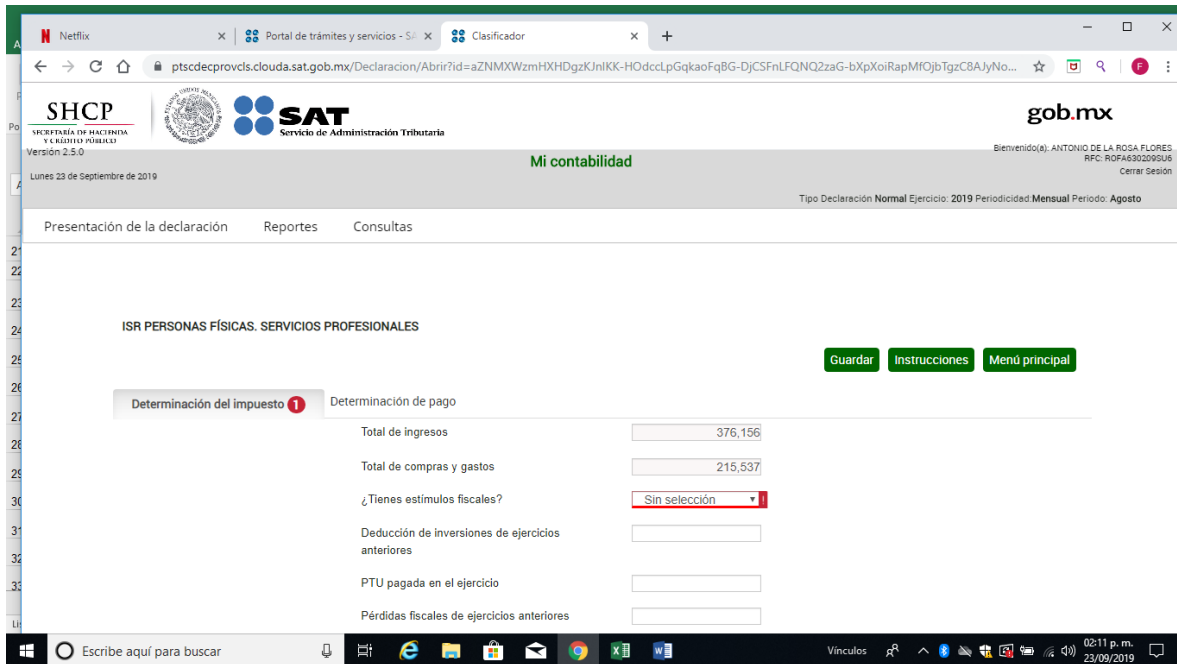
Netflix
Portal de trámites y servicios - SA
Clasificador
ptscdecprovcls.clouda.sat.gob.mx/Declaracion/Abrir?id=aZNMXWzmHXHDgzKJnIKK-HOdccLpGqkaoFqBG-DjCSFnLFQNQ2zaG-bXpXoiRapMfOjbTgzC8AJyNo...

SHCP
SECRETARÍA DE HACIENDA Y CRÉDITO PÚBLICO
SAT
Servicio de Administración Tributaria
gob.mx
Versión 2.5.0
Bienvenido(a): ANTONIO DE LA ROSA FLORES
RFC: ROFA630209SU6
Cerrar Sesión
Mi contabilidad
Lunes 23 de Septiembre de 2019
Tipo Declaración Normal Ejercicio: 2019 Periodicidad:Mensual Periodo: Agosto

Presentación de la declaración Reportes Consultas

ISR PERSONAS FÍSICAS. SERVICIOS PROFESIONALES

Guardar Instrucciones Menú principal

Determinación del impuesto 1 Determinación de pago

Total de ingresos 376,156
Total de compras y gastos 215,537
¿Tienes estímulos fiscales? Sin selección !
Deducción de inversiones de ejercicios anteriores
PTU pagada en el ejercicio
Pérdidas fiscales de ejercicios anteriores

Escribe aquí para buscar
Vínculos
02:11 p. m.
23/09/2019